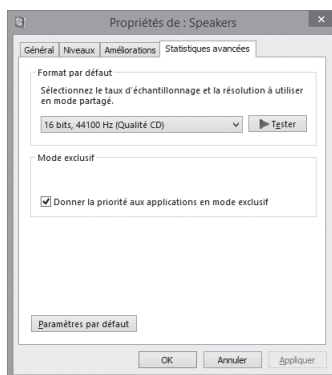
Propriétés de : Speakers

Général | Niveaux | Améliorations | Statistiques avancées

Format par défaut

Sélectionnez le taux d'échantillonnage et la résolution à utiliser en mode partagé.

16 bits, 44100 Hz (Qualité CD)

Tester

Mode exclusif

Donner la priorité aux applications en mode exclusif

Paramètres par défaut

OK | Annuler | Appliquer